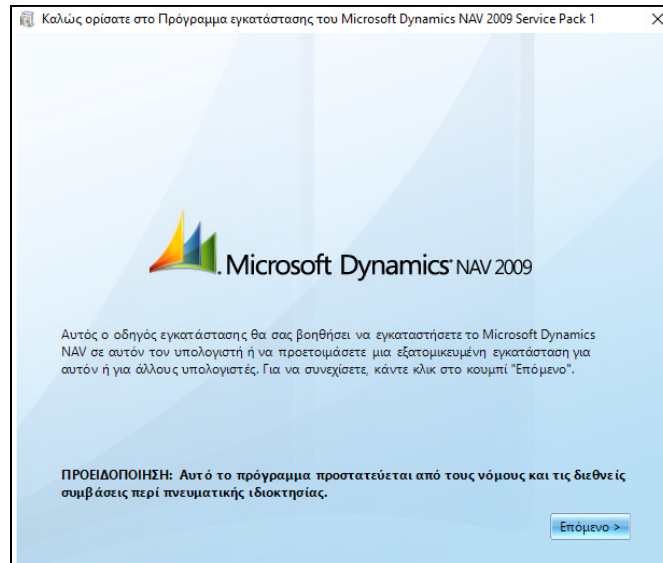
Καλώς ορίσατε στο Πρόγραμμα εγκατάστασης του Microsoft Dynamics NAV 2009 Service Pack 1

×

Microsoft Dynamics NAV 2009

Αυτός ο οδηγός εγκατάστασης θα σας βοηθήσει να εγκαταστήσετε το Microsoft Dynamics NAV σε αυτόν τον υπολογιστή ή να προετοιμάσετε μια εξατομικευμένη εγκατάσταση για αυτόν ή για άλλους υπολογιστές. Για να συνεχίσετε, κάντε κλικ στο κουμπί "Επόμενο".

ΠΡΟΕΙΔΟΠΟΙΗΣΗ: Αυτό το πρόγραμμα προστατεύεται από τους νόμους και τις διεθνείς συμβάσεις περί πνευματικής ιδιοκτησίας.

Επόμενο >